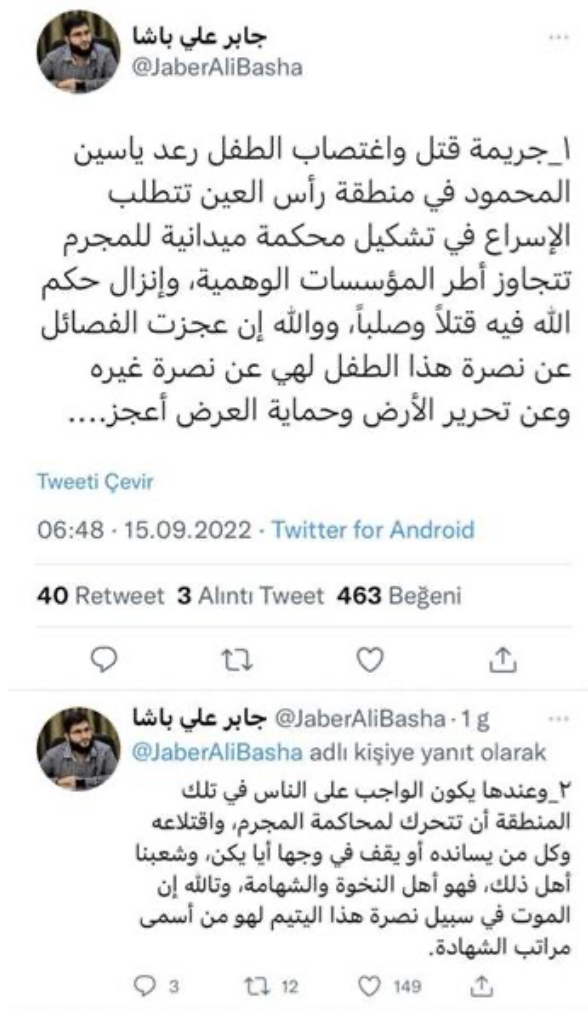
جابر علي باشا
@JaberAliBasha

١_جريمة قتل واغتصاب الطفل رعد ياسين المحمود في منطقة رأس العين تتطلب الإسراع في تشكيل محكمة ميدانية للمجرم تتجاوز أطر المؤسسات الوهمية، وإنزال حكم الله فيه قتلاً وصلباً، ووالله إن عجزت الفصائل عن نصرة هذا الطفل لهي عن نصرة غيره وعن تحرير الأرض وحماية العرض أعجز....

Tweeti Çevir

06:48 · 15.09.2022 · Twitter for Android

40 Retweet 3 Alıntı Tweet 463 Beğeni

جابر علي باشا @JaberAliBasha · 1 g
@JaberAliBasha adlı kişiye yanıt olarak

٢_وعندها يكون الواجب على الناس في تلك المنطقة أن تتحرك لمحاكمة المجرم، واقتلاعه وكل من يسانده أو يقف في وجها أيا يكن، وشعبنا أهل ذلك، فهو أهل النخوة والشهامة، وتالله إن الموت في سبيل نصرة هذا اليتيم لهو من أسمى مراتب الشهادة.

3 12 149